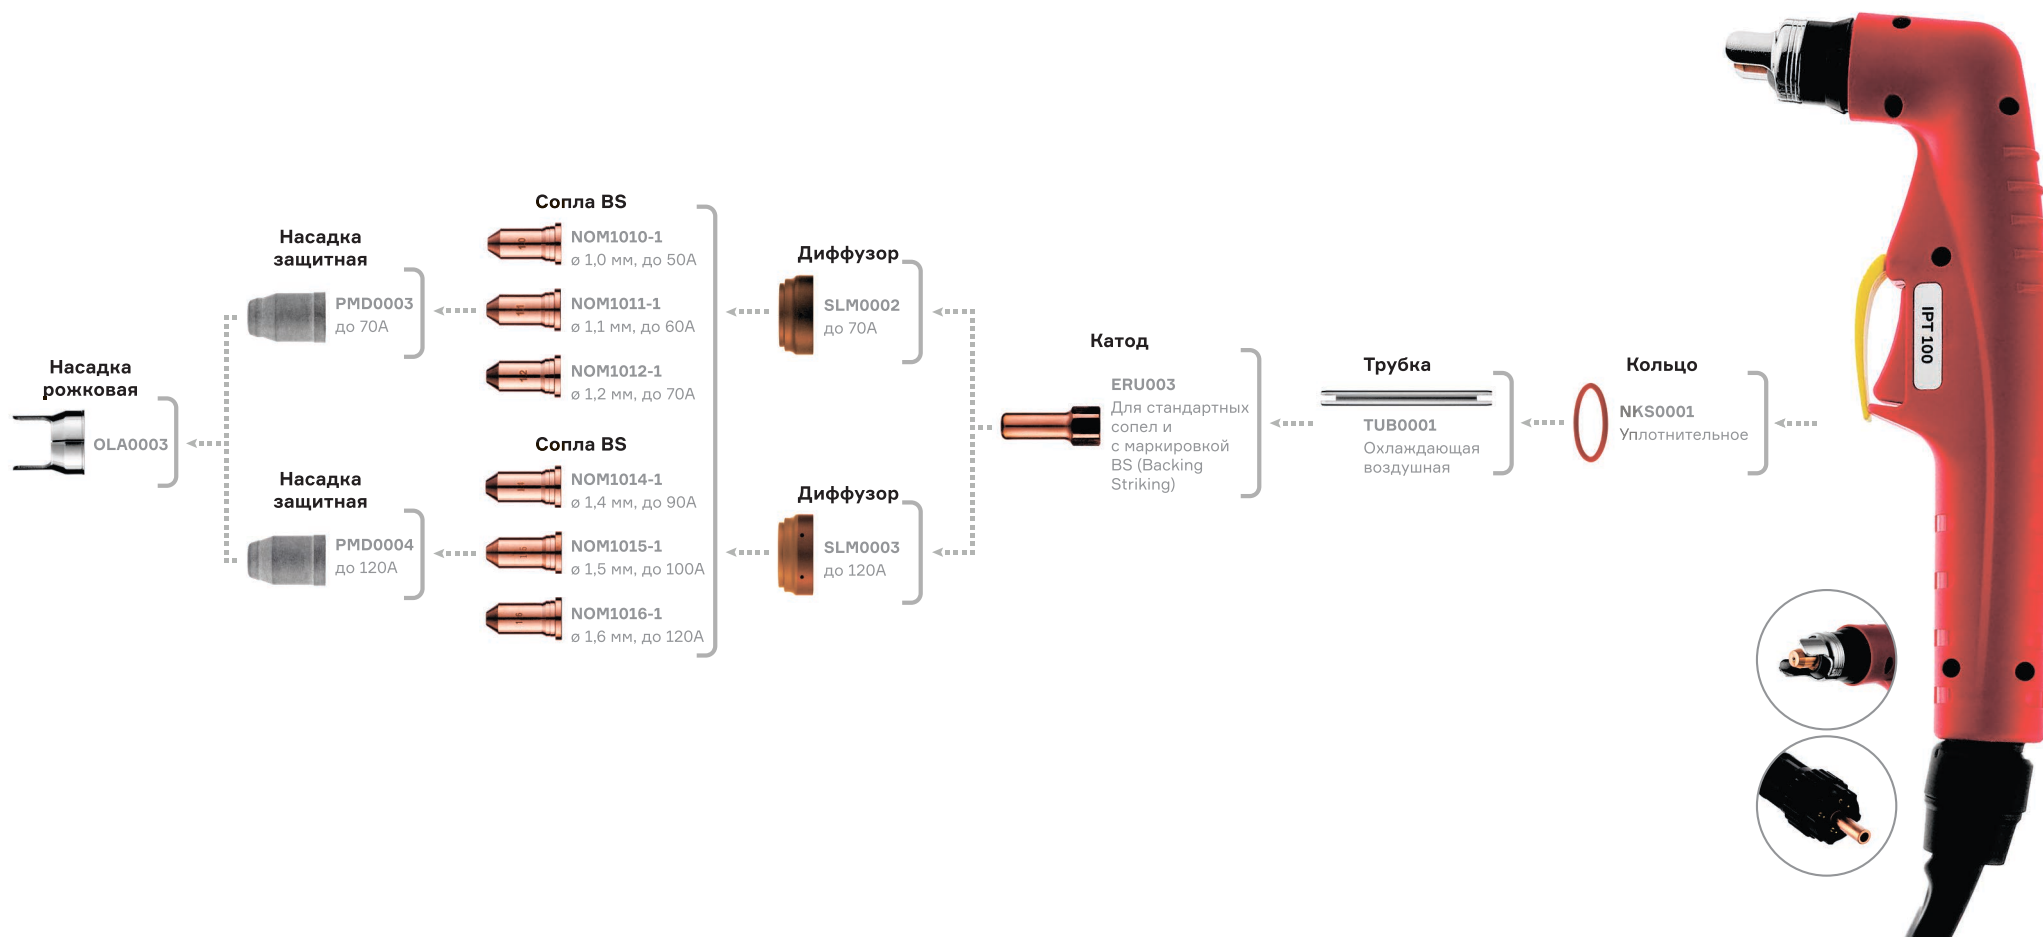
Насадка рожковая
OLA0003

Насадка защитная
PMD0003
до 70A

Насадка защитная
PMD0004
до 120A

Сопла BS
NOM1010-1
ø 1,0 мм, до 50A
NOM1011-1
ø 1,1 мм, до 60A
NOM1012-1
ø 1,2 мм, до 70A

Сопла BS
NOM1014-1
ø 1,4 мм, до 90A
NOM1015-1
ø 1,5 мм, до 100A
NOM1016-1
ø 1,6 мм, до 120A

Диффузор
SLM0002
до 70A

Диффузор
SLM0003
до 120A

Катод
ERU003
Для стандартных сопел и с маркировкой BS (Backing Striking)

Трубка
TUB0001
Охлаждающая воздушная

Кольцо
NKS0001
Уплотнительное

IPT 100